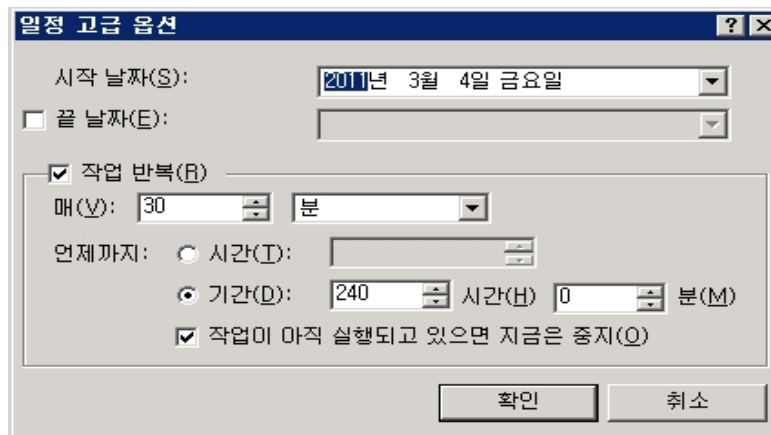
일정 고급 옵션

?

시작 날짜(S): 2011년 3월 4일 금요일

끝 날짜(E):

작업 반복(R)

매(V): 30 분

언제까지: 시간(T):

기간(D): 240 시간(H) 0 분(M)

작업이 아직 실행되고 있으면 지금은 중지(O)

확인 취소